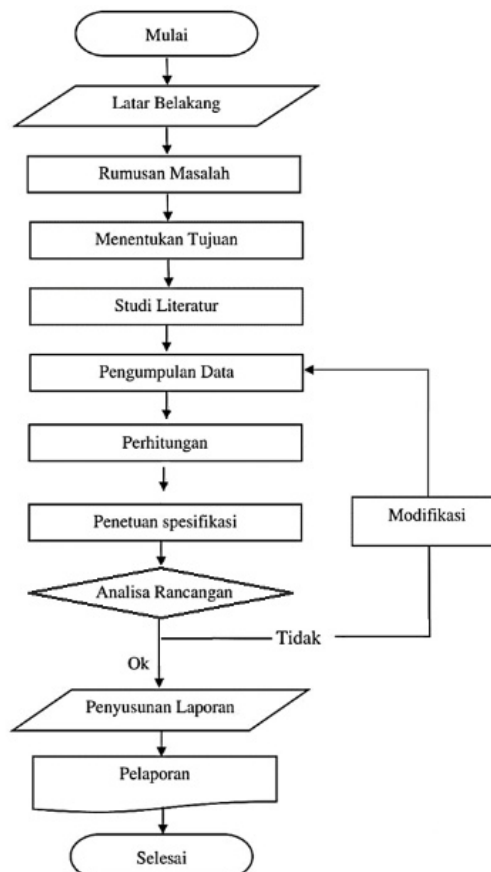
Mulai

Latar Belakang

Rumusan Masalah

Menentukan Tujuan

Studi Literatur

Pengumpulan Data

Perhitungan

Penetuan spesifikasi

Modifikasi

Analisa Rancangan

Tidak

Ok

Penyusunan Laporan

Pelaporan

Selesai